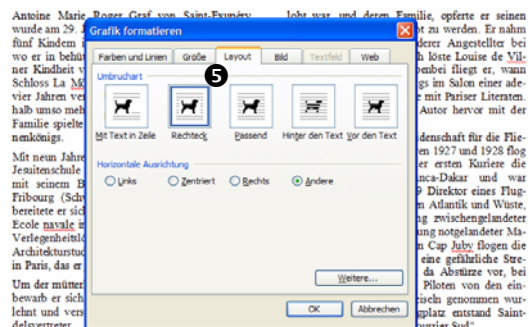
Antoine Marie Roger Graf von Saint-Exupéry wurde am 29.
fünf Kindern
wo er in behü
ner Kindheit v
Schloss La M
vier Jahren ver
halb umso meh
Familie spielte
nenkönigs.

Mit neun Jahre
Jesuitenschule
mit seinem B
Fribourg (Schw
bereitete er sic
Ecole navale i
Verlegenheitsl
Architekturstu
in Paris, das er

Um der mütter
bewarb er sich
lehnt und vers
delsvertreter

lobt war, und deren Familie, opferte er seinen
derer Angestellter bei
h löste Louise de Vil-
benbei fliegt er, wann
gs im Salon einer ade-
e mit Pariser Literaten.
Autor hervor mit der

denschaft für die Flie-
1927 und 1928 flog
er ersten Kuriere die
nca-Dakar und war
9 Direktor eines Flug-
Atlantik und Wüste,
ng zwischengelandeter
ung notgelandeter Ma-
Cap Juby flogen die
e eine gefährliche Stre-
da Abstürze vor, bei
Piloten von den ein-
cisch genommen wur-
platz entstand Saint-
urrier Sud"

Grafik formatieren
Farben und Linien | Größe | Layout | Bild | Textfeld | Web
5
Umbruchart
Mit Text in Zeile | Rechteck | Passend | Hinter den Text | Vor den Text
Horizontale Ausrichtung
Links | Zentriert | Rechts | Andere
Weitere...
OK | Abbrechen